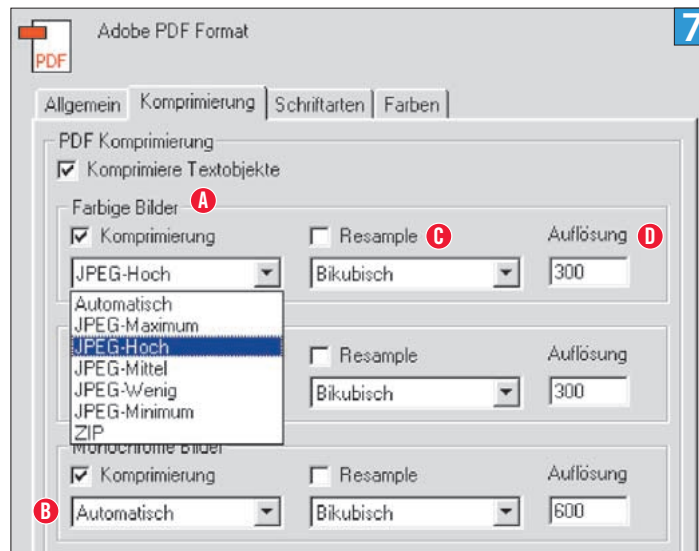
PDF

Adobe PDF Format

7

Allgemein | Komprimierung | Schriftarten | Farben

PDF Komprimierung

☑ Komprimiere Textobjekte

Farbige Bilder A

☑ Komprimierung

☐ Resample C

Auflösung D

JPEG-Hoch

Bikubisch

300

Automatisch
JPEG-Maximum
JPEG-Hoch
JPEG-Mittel
JPEG-Wenig
JPEG-Minimum
ZIP

☐ Resample

Auflösung

Bikubisch

300

Monochrome Bilder

☑ Komprimierung

☐ Resample

Auflösung

B

Automatisch

Bikubisch

600